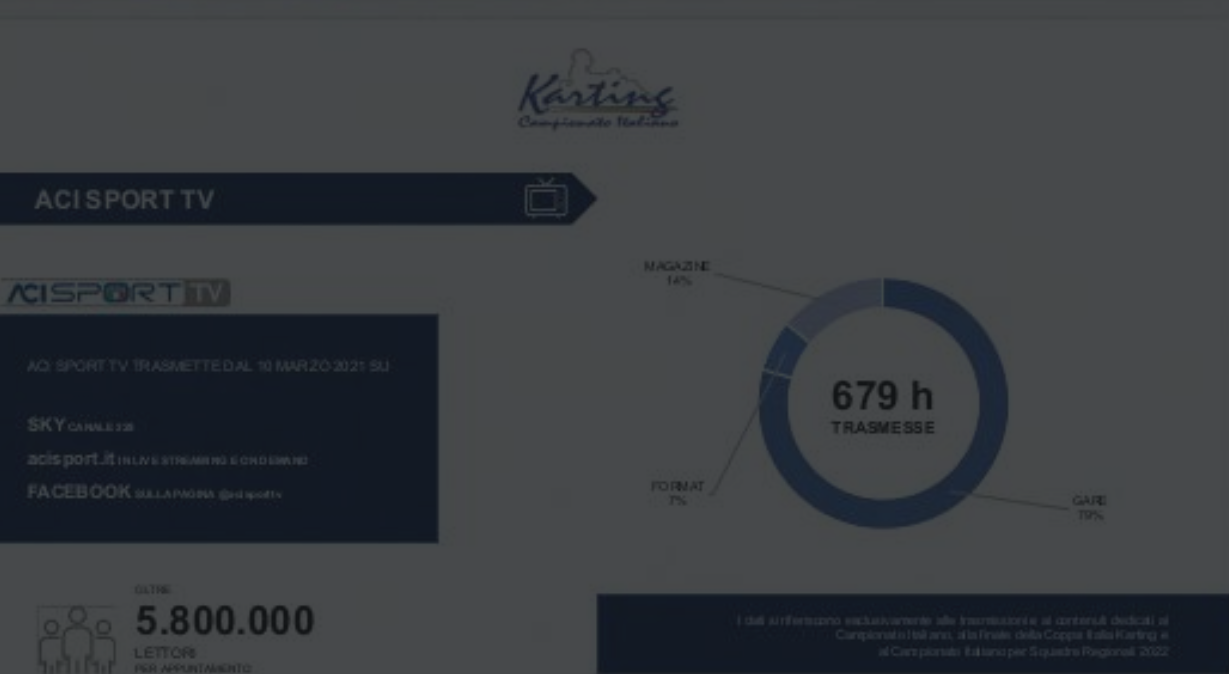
Karting
Campionato Italiano

ACI SPORT TV

ACISPORT TV

ACI SPORT TV TRASMETTE DAL 10 MARZO 2021 SU

SKY CANALE 228
acisport.it IN LIVE STREAMING E ON DEMAND
FACEBOOK SULLA PAGINA @acisporttv

MAGAZINE
14%

679 h
TRASMESSE

FORMAT
7%

GARE
79%

OLTRE
5.800.000
LETTORI
PER APPUNTAMENTO

I dati si riferiscono esclusivamente alle trasmissioni e ai contenuti dedicati al Campionato Italiano, alla finale della Coppa Italia Karting e al Campionato Italiano per Squadre Regionali 2022